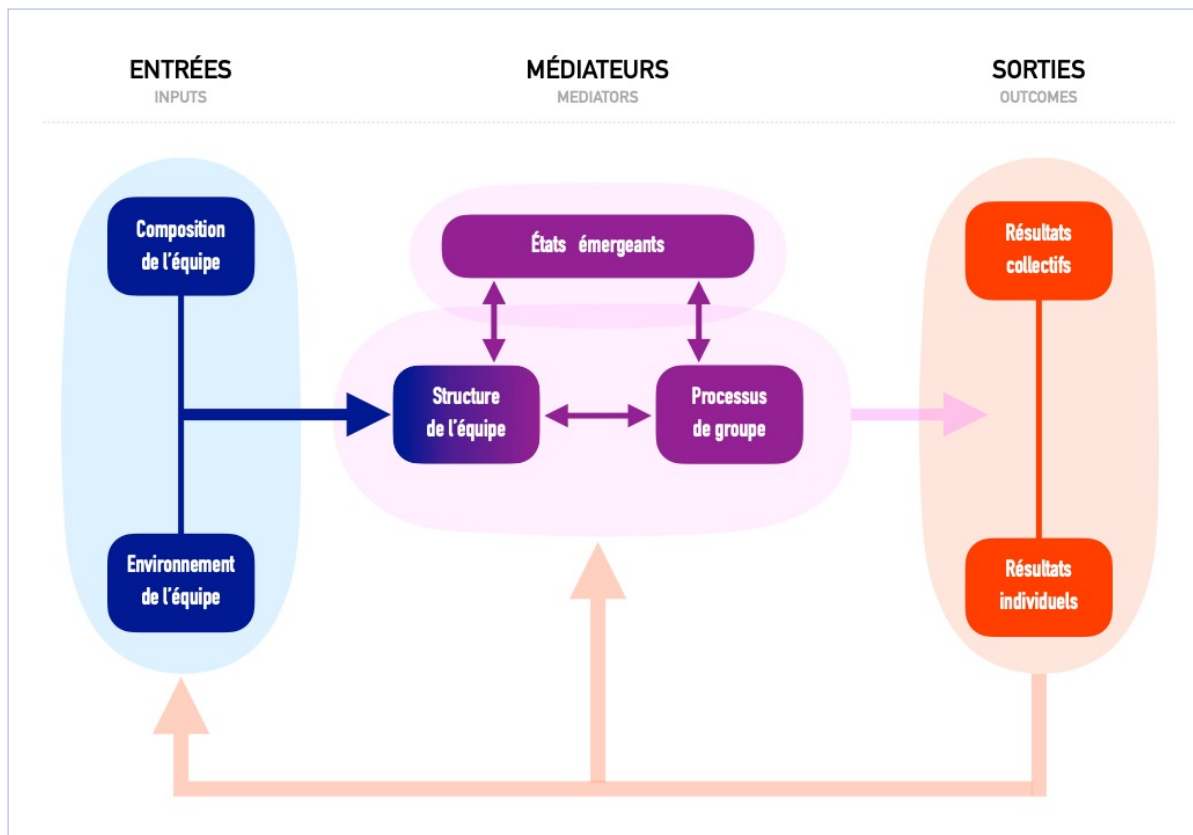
ENTRÉES
INPUTS

MÉDIATEURS
MEDIATORS

SORTIES
OUTCOMES

Composition de l'équipe

Environnement de l'équipe

États émergeants

Structure de l'équipe

Processus de groupe

Résultats collectifs

Résultats individuels